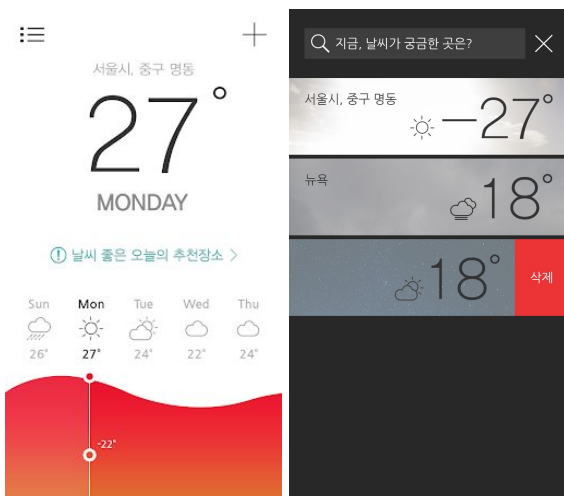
서울시, 중구 명동

27°

MONDAY

날씨 좋은 오늘의 추천장소 >

| Sun | Mon | Tue | Wed | Thu |
|---|---|---|---|---|
| 26° | 27° | 24° | 22° | 24° |

-22°

지금, 날씨가 궁금한 곳은?

서울시, 중구 명동
27°

뉴욕
18°

18°
삭제